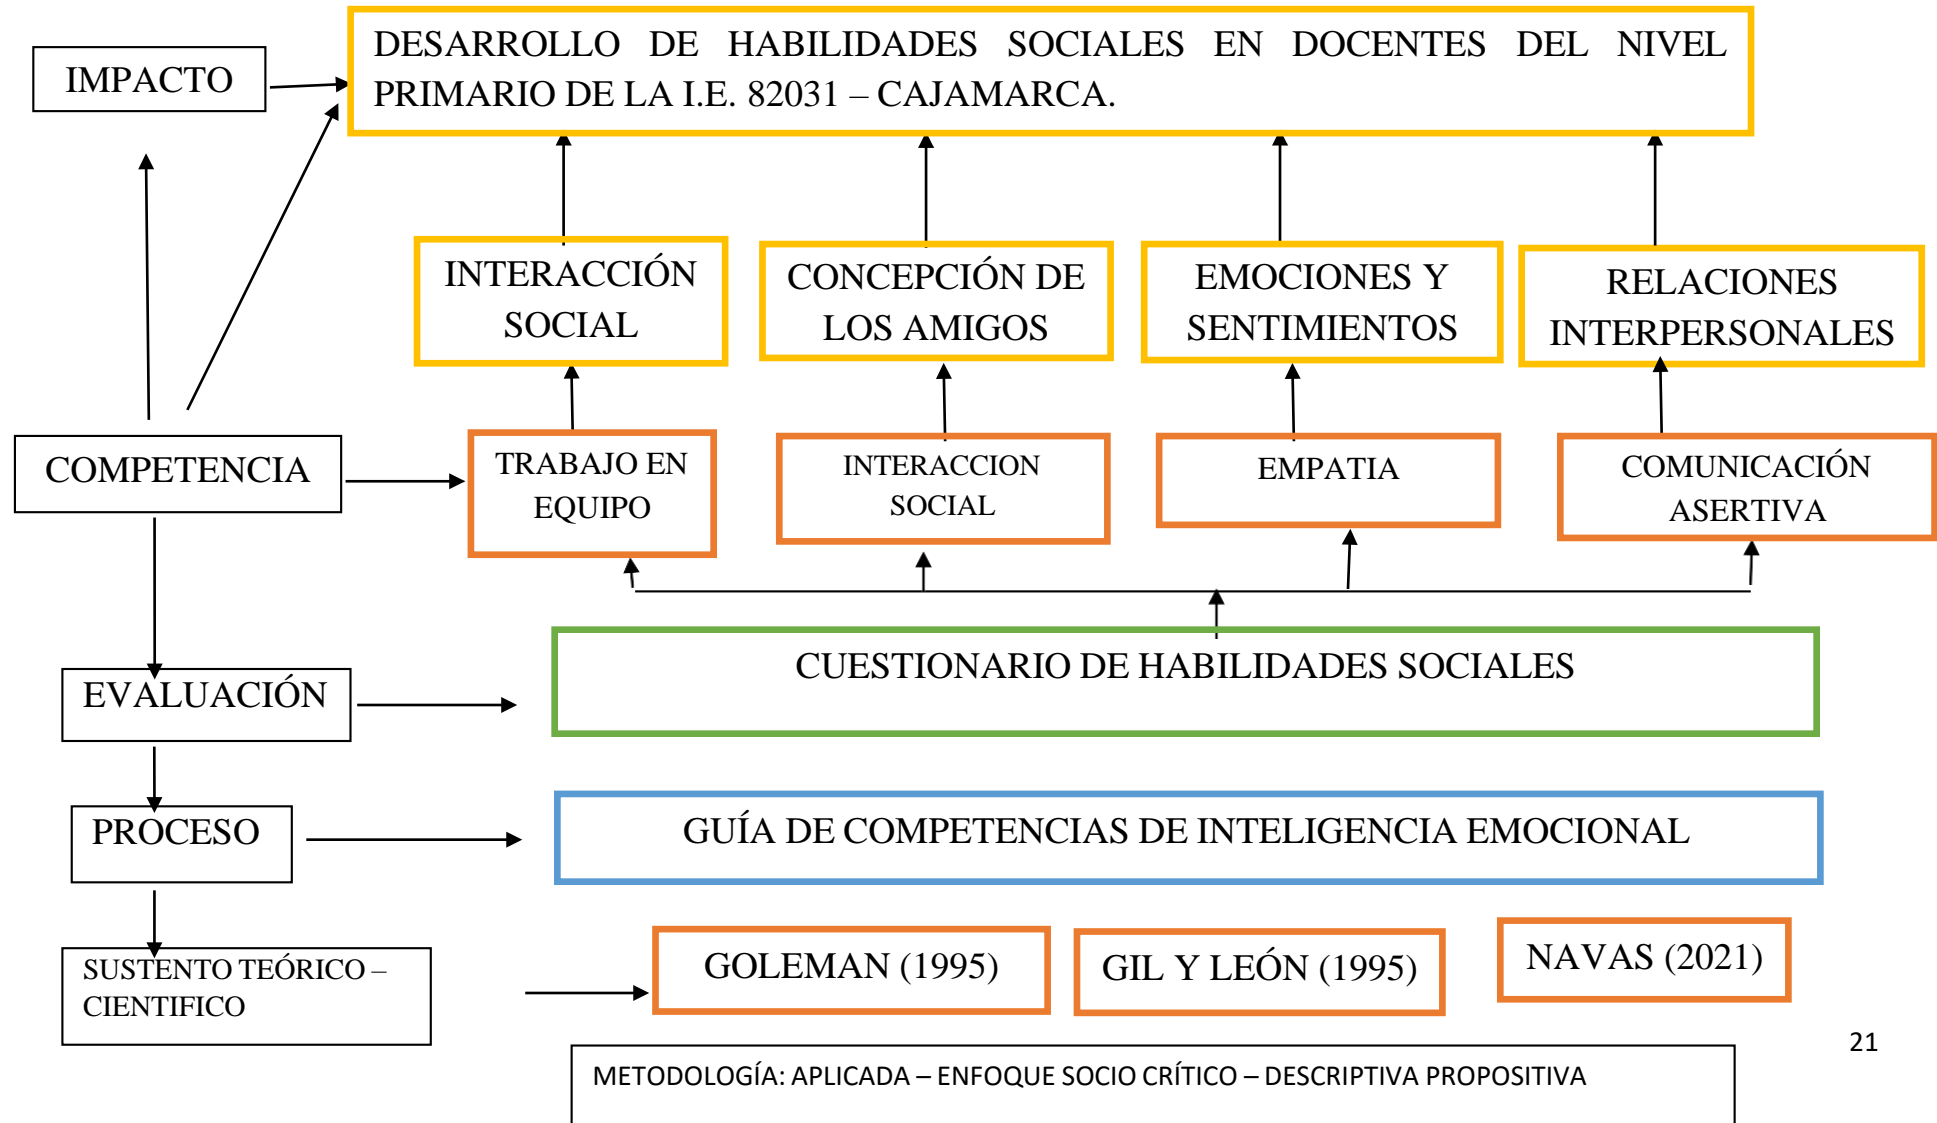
IMPACTO

DESARROLLO DE HABILIDADES SOCIALES EN DOCENTES DEL NIVEL PRIMARIO DE LA I.E. 82031 – CAJAMARCA.

INTERACCIÓN SOCIAL

CONCEPCIÓN DE LOS AMIGOS

EMOCIONES Y SENTIMIENTOS

RELACIONES INTERPERSONALES

COMPETENCIA

TRABAJO EN EQUIPO

INTERACCION SOCIAL

EMPATIA

COMUNICACIÓN ASERTIVA

EVALUACIÓN

CUESTIONARIO DE HABILIDADES SOCIALES

PROCESO

GUÍA DE COMPETENCIAS DE INTELIGENCIA EMOCIONAL

SUSTENTO TEÓRICO – CIENTIFICO

GOLEMAN (1995)

GIL Y LEÓN (1995)

NAVAS (2021)

21

METODOLOGÍA: APLICADA – ENFOQUE SOCIO CRÍTICO – DESCRIPTIVA PROPOSITIVA